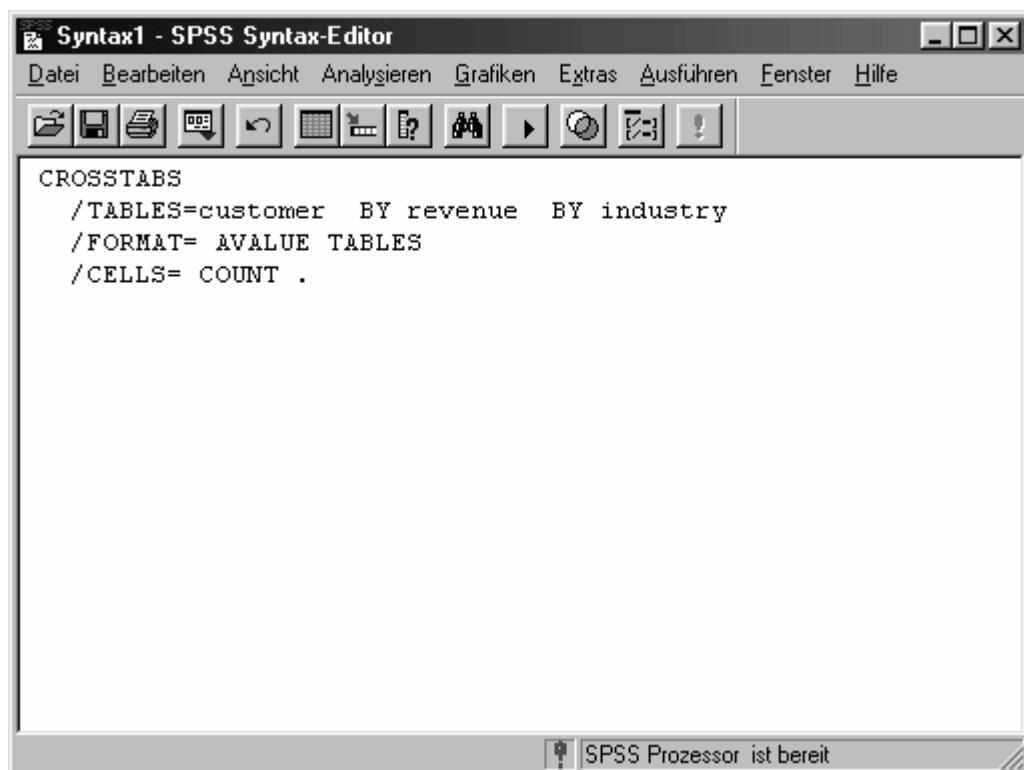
Syntax1 - SPSS Syntax-Editor

Datei Bearbeiten Ansicht Analysieren Grafiken Extras Ausführen Fenster Hilfe

CROSSTABS
/TABLES=customer BY revenue BY industry
/FORMAT= AVALUE TABLES
/CELLS= COUNT .

SPSS Prozessor ist bereit